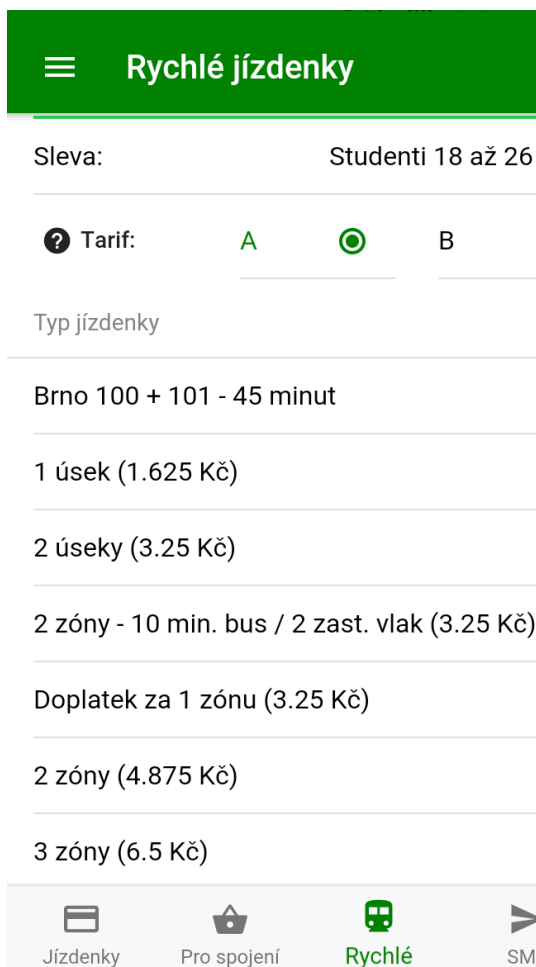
Rychlé jízdenky

Sleva: Studenti 18 až 26

Tarif: A B

Typ jízdenky

Brno 100 + 101 - 45 minut

1 úsek (1.625 Kč)

2 úseky (3.25 Kč)

2 zóny - 10 min. bus / 2 zast. vlak (3.25 Kč)

Doplatek za 1 zónu (3.25 Kč)

2 zóny (4.875 Kč)

3 zóny (6.5 Kč)

Jízdenky Pro spojení Rychlé SM